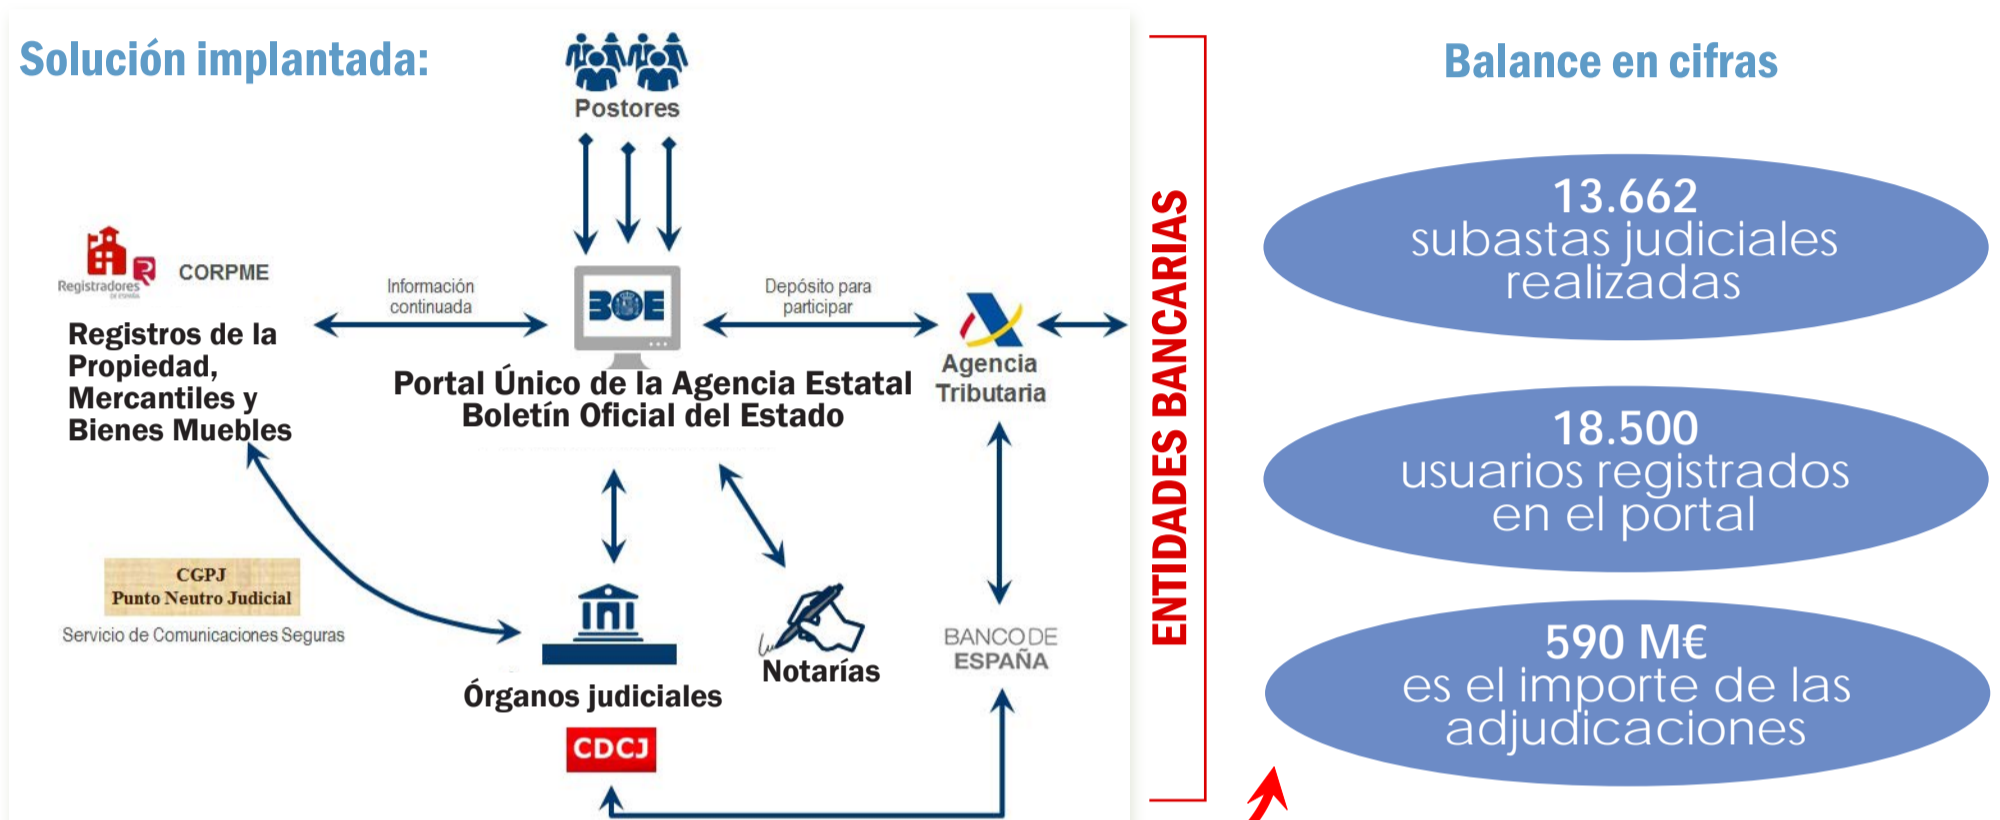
Solución implantada:

Postores

Registradores

CORPME

Registros de la Propiedad, Mercantiles y Bienes Muebles

Información continuada

BOE

Portal Único de la Agencia Estatal Boletín Oficial del Estado

Depósito para participar

Agencia Tributaria

CGPJ
Punto Neutro Judicial

Servicio de Comunicaciones Seguras

Órganos judiciales

CDCJ

Notarías

BANCO DE ESPAÑA

ENTIDADES BANCARIAS

Balance en cifras

13.662
subastas judiciales realizadas

18.500
usuarios registrados en el portal

590 M€
es el importe de las adjudicaciones